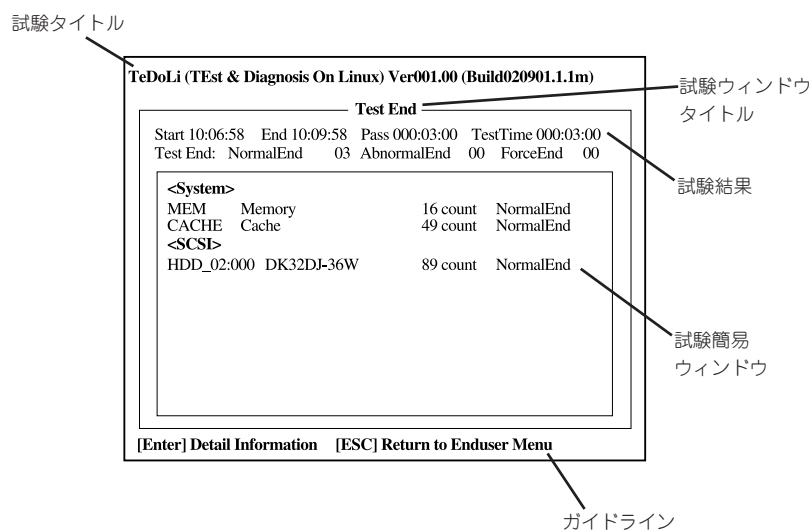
試験タイトル

TeDoLi (TEst & Diagnosis On Linux) Ver001.00 (Build020901.1.1m)

Test End

試験ウィンドウタイトル

Start 10:06:58 End 10:09:58 Pass 000:03:00 TestTime 000:03:00
Test End: NormalEnd 03 AbnormalEnd 00 ForceEnd 00

試験結果

<System>
MEM Memory 16 count NormalEnd
CACHE Cache 49 count NormalEnd
<SCSI>
HDD_02:000 DK32DJ-36W 89 count NormalEnd

試験簡易ウィンドウ

[Enter] Detail Information [ESC] Return to Enduser Menu

ガイドライン